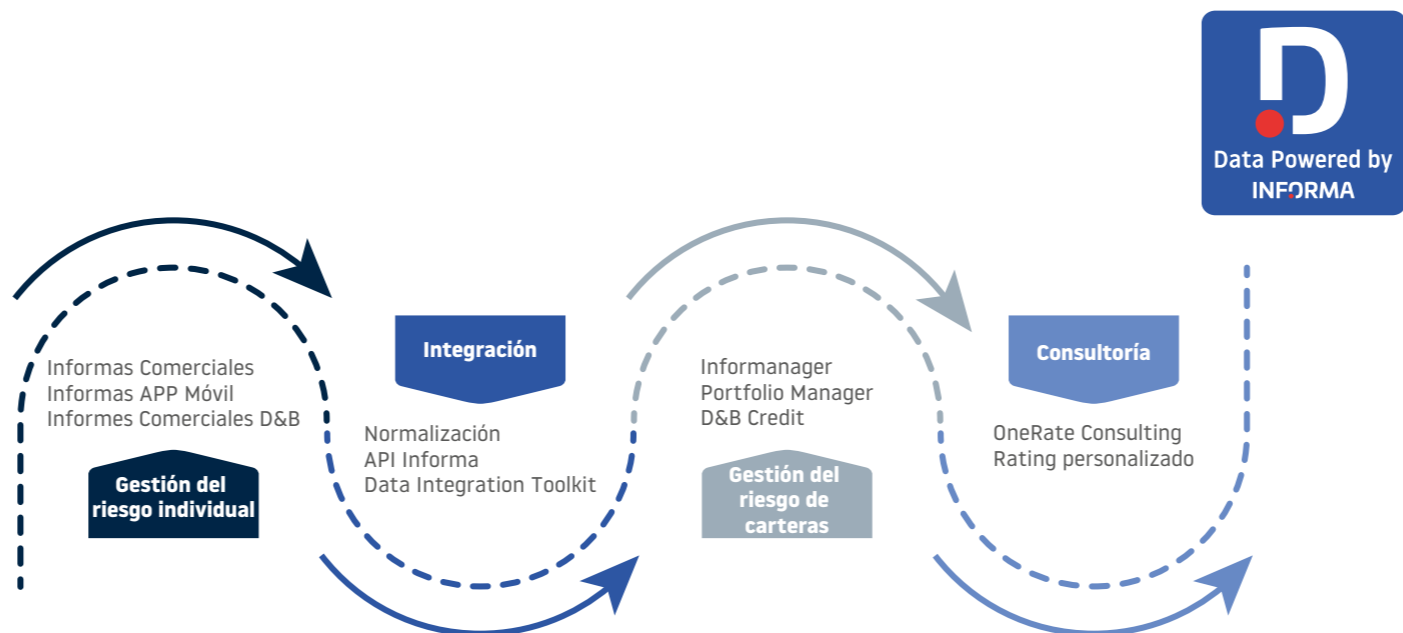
Data Powered by INFORMA

Informas Comerciales
Informas APP Móvil
Informes Comerciales D&B

Gestión del riesgo individual

Integración

Normalización
API Informa
Data Integration Toolkit

Informanager
Portfolio Manager
D&B Credit

Gestión del riesgo de carteras

Consultoría

OneRate Consulting
Rating personalizado